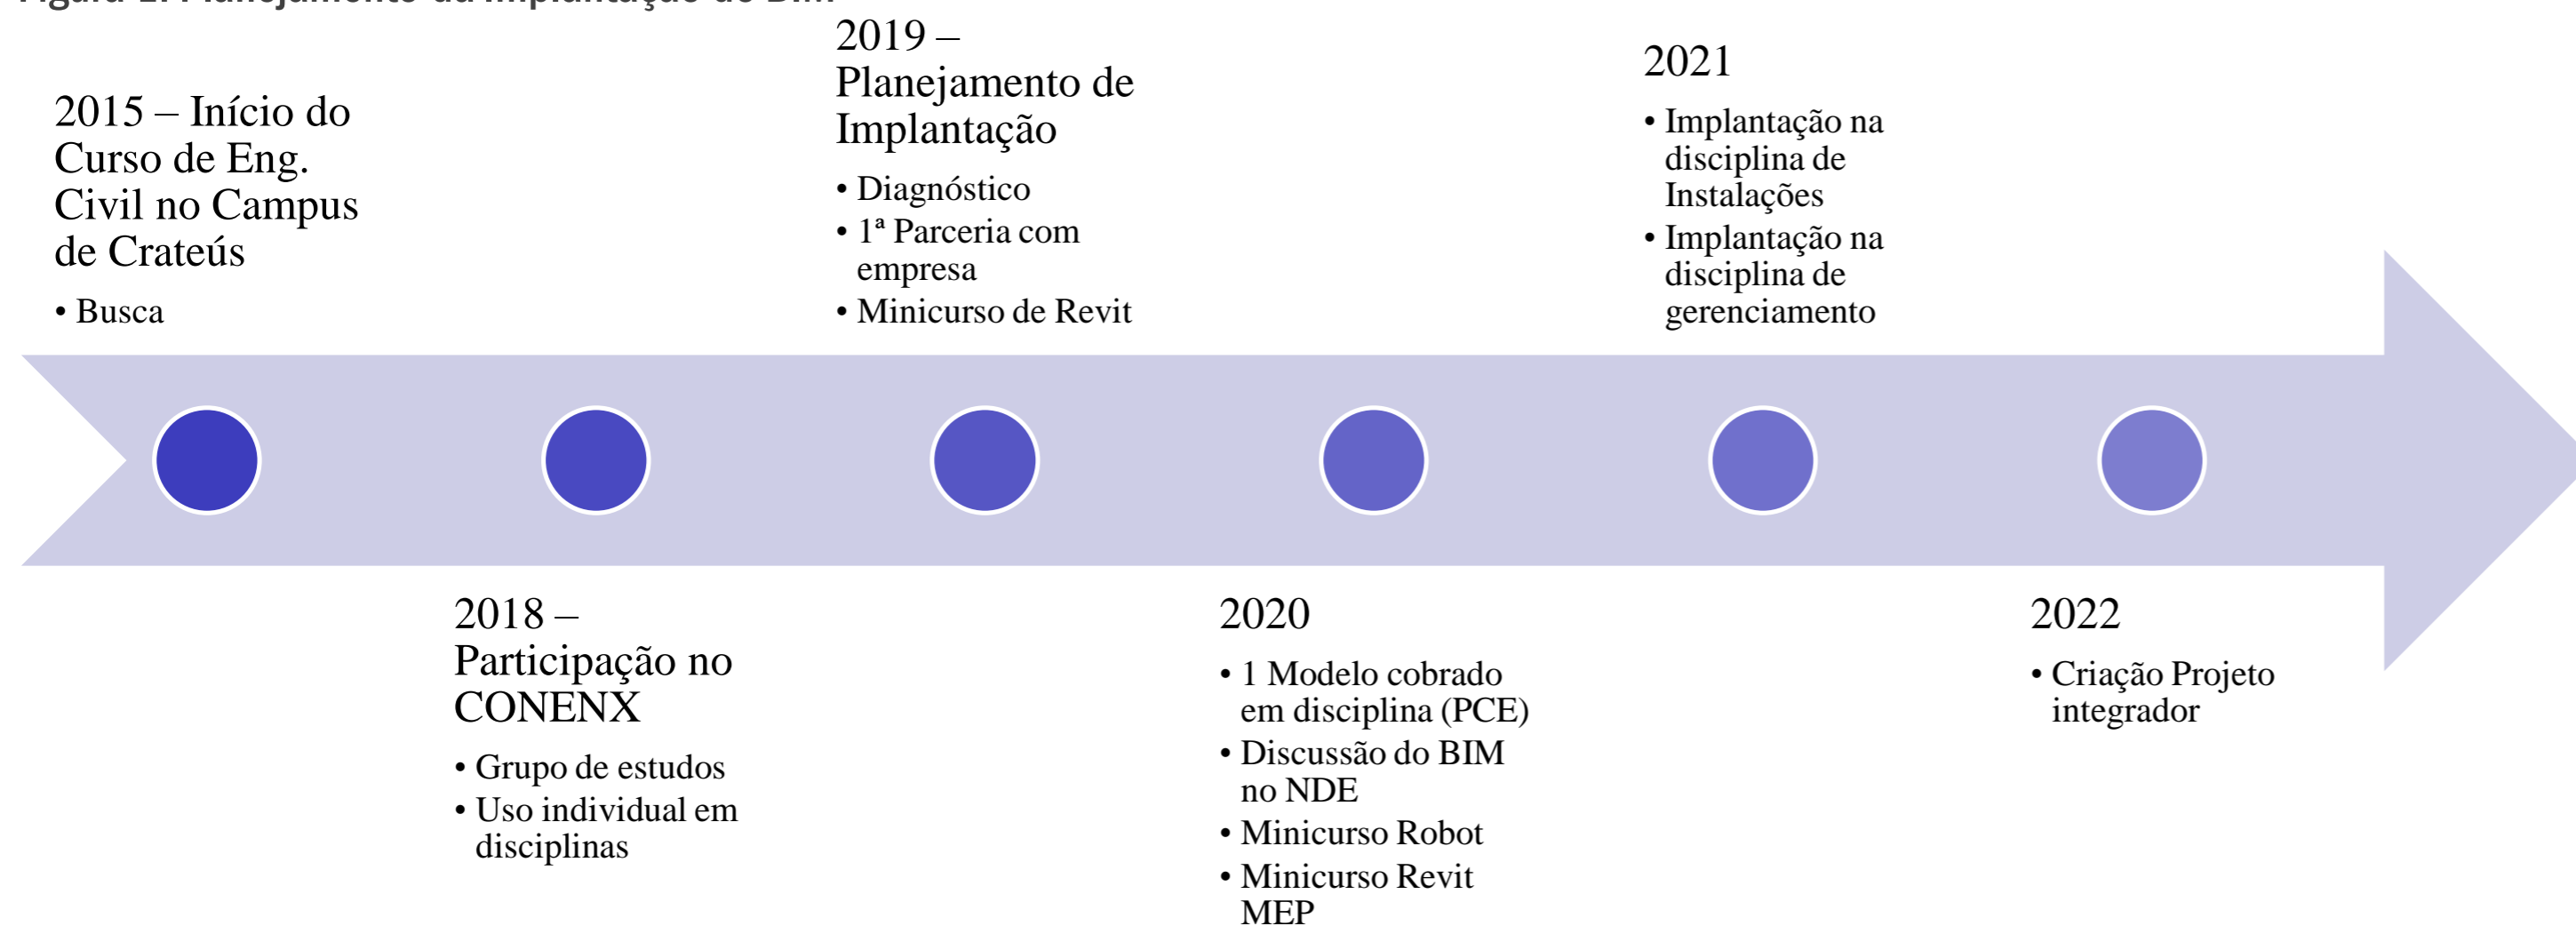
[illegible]

2015 – Início do Curso de Eng. Civil no Campus de Crateús

• Busca

2019 – Planejamento de Implantação

• Diagnóstico
• 1ª Parceria com empresa
• Minicurso de Revit

2021

• Implantação na disciplina de Instalações
• Implantação na disciplina de gerenciamento

2018 – Participação no CONENX

• Grupo de estudos
• Uso individual em disciplinas

2020

• 1 Modelo cobrado em disciplina (PCE)
• Discussão do BIM no NDE
• Minicurso Robot
• Minicurso Revit MEP

2022

• Criação Projeto integrador